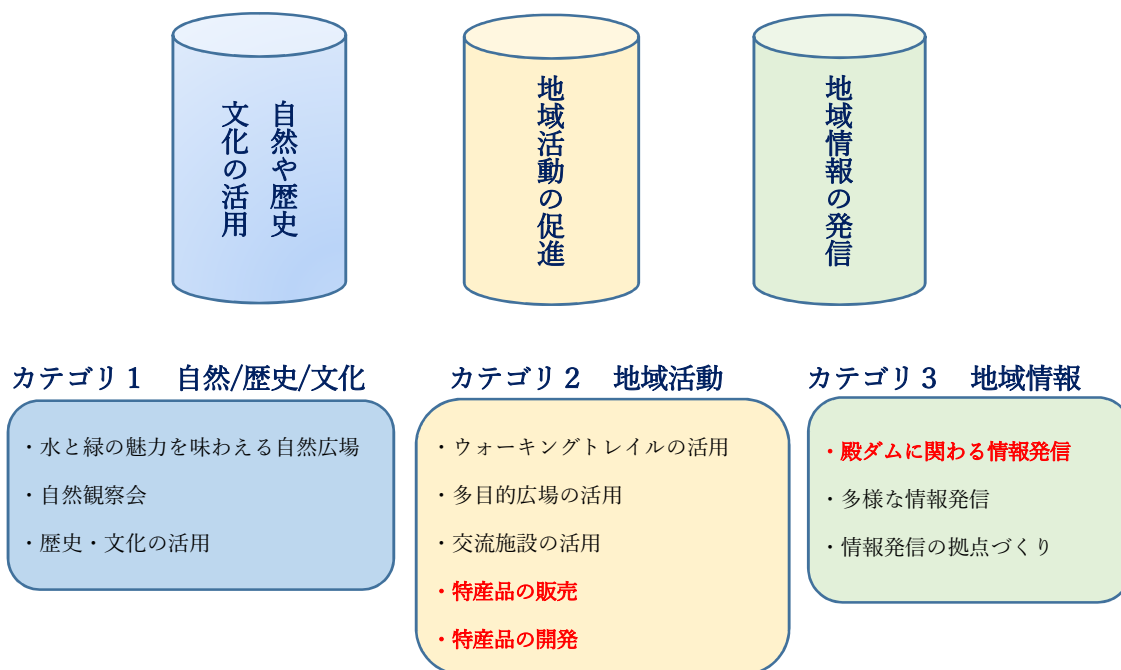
自然や歴史
文化の活用

地域活動の促進

地域情報の発信

カテゴリ１　自然/歴史/文化

・水と緑の魅力を味わえる自然広場

・自然観察会

・歴史・文化の活用

カテゴリ２　地域活動

・ウォーキングトレイルの活用

・多目的広場の活用

・交流施設の活用

・特産品の販売

・特産品の開発

カテゴリ３　地域情報

・殿ダムに関わる情報発信

・多様な情報発信

・情報発信の拠点づくり